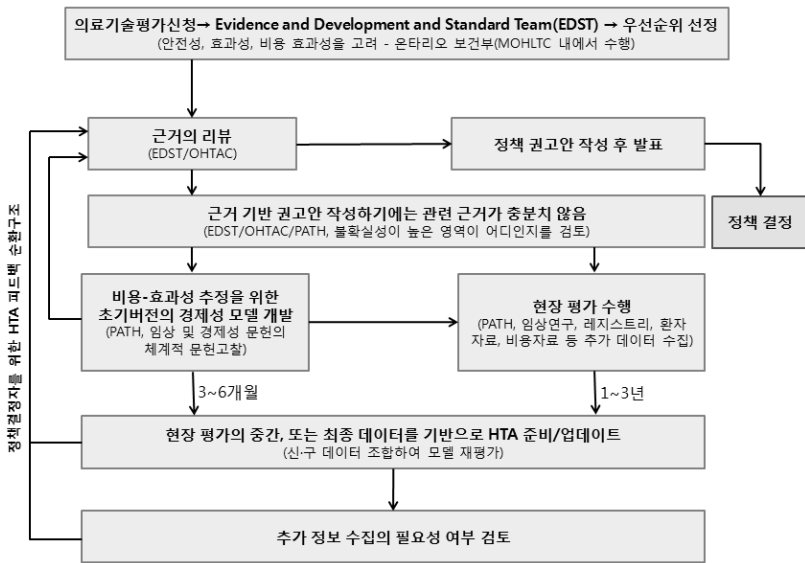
의료기술평가신청→ Evidence and Development and Standard Team(EDST) → 우선순위 선정
(안전성, 효과성, 비용 효과성을 고려 - 온타리오 보건부(MOHLTC 내에서 수행)

근거의 리뷰
(EDST/OHTAC)

정책 권고안 작성 후 발표

정책 결정

근거 기반 권고안 작성하기에는 관련 근거가 충분치 않음
(EDST/OHTAC/PATH, 불확실성이 높은 영역이 어디인지를 검토)

비용-효과성 추정을 위한 초기버전의 경제성 모델 개발
(PATH, 임상 및 경제성 문헌의 체계적 문헌고찰)

현장 평가 수행
(PATH, 임상연구, 레지스트리, 환자 자료, 비용자료 등 추가 데이터 수집)

3~6개월

1~3년

현장 평가의 중간, 또는 최종 데이터를 기반으로 HTA 준비/업데이트
(신·구 데이터 조합하여 모델 재평가)

추가 정보 수집의 필요성 여부 검토

정책결정자를 위한 HTA 피드백 순환구조